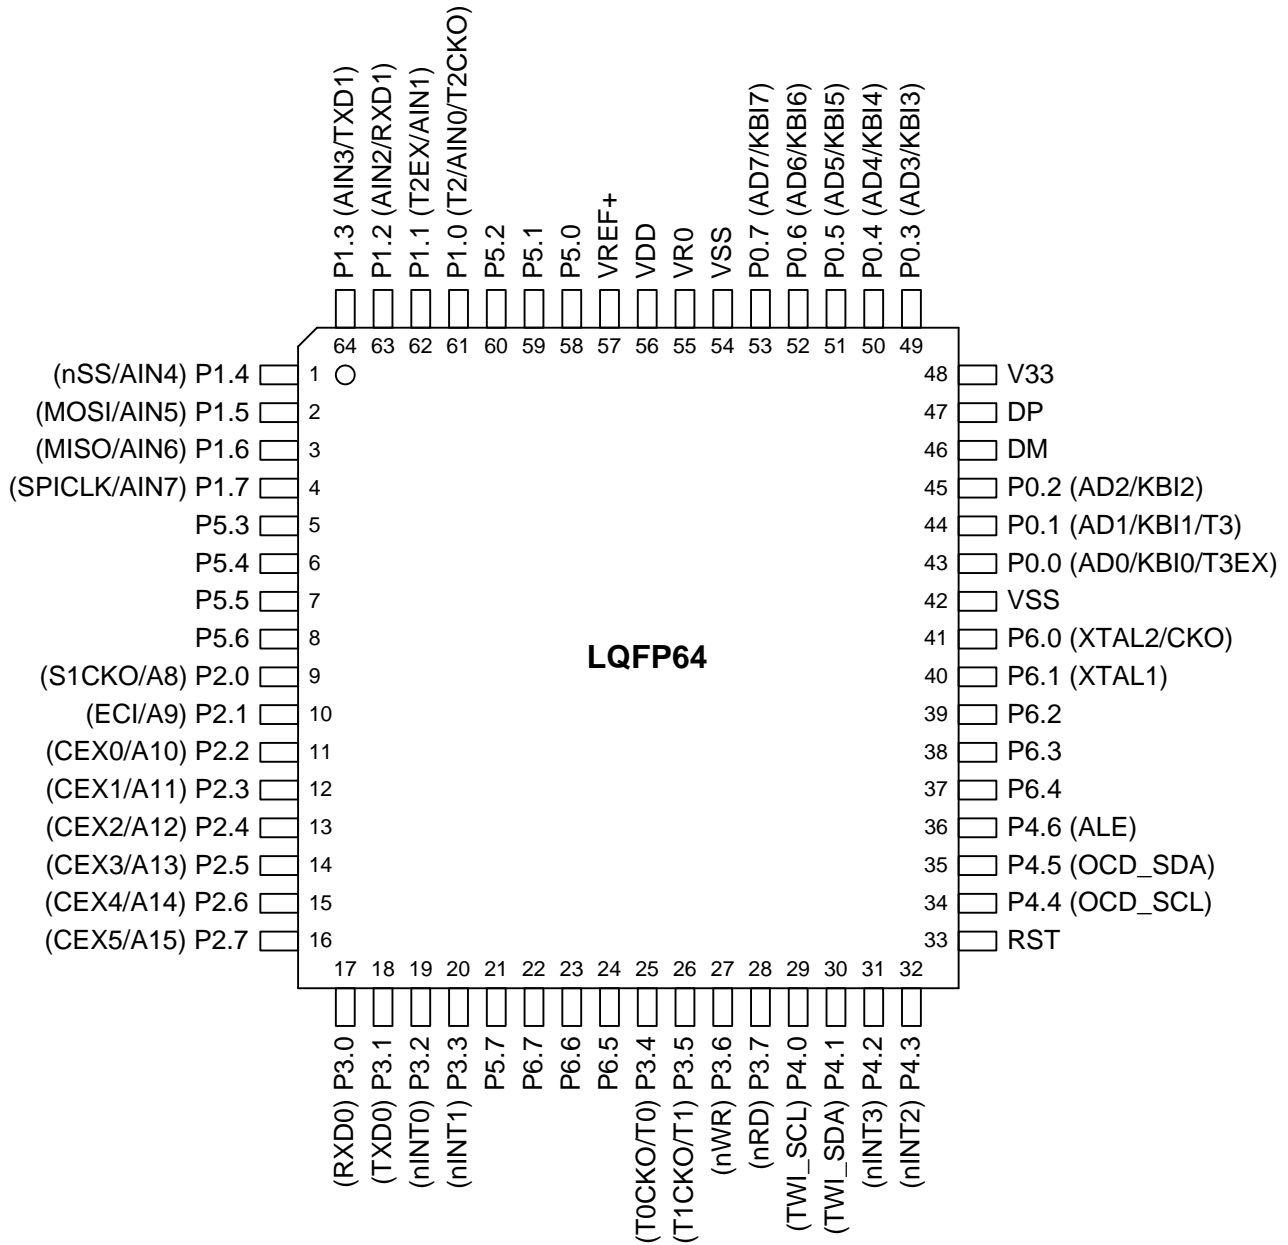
P1.3 (AIN3/TXD1)
P1.2 (AIN2/RXD1)
P1.1 (T2EX/AIN1)
P1.0 (T2/AIN0/T2CKO)
P5.2
P5.1
P5.0
VREF+
VDD
VR0
VSS
P0.7 (AD7/KBI7)
P0.6 (AD6/KBI6)
P0.5 (AD5/KBI5)
P0.4 (AD4/KBI4)
P0.3 (AD3/KBI3)

64 63 62 61 60 59 58 57 56 55 54 53 52 51 50 49

(nSS/AIN4) P1.4 1
(MOSI/AIN5) P1.5 2
(MISO/AIN6) P1.6 3
(SPICLK/AIN7) P1.7 4
P5.3 5
P5.4 6
P5.5 7
P5.6 8
(S1CKO/A8) P2.0 9
(ECI/A9) P2.1 10
(CEX0/A10) P2.2 11
(CEX1/A11) P2.3 12
(CEX2/A12) P2.4 13
(CEX3/A13) P2.5 14
(CEX4/A14) P2.6 15
(CEX5/A15) P2.7 16

48 V33
47 DP
46 DM
45 P0.2 (AD2/KBI2)
44 P0.1 (AD1/KBI1/T3)
43 P0.0 (AD0/KBI0/T3EX)
42 VSS
41 P6.0 (XTAL2/CKO)
40 P6.1 (XTAL1)
39 P6.2
38 P6.3
37 P6.4
36 P4.6 (ALE)
35 P4.5 (OCD_SDA)
34 P4.4 (OCD_SCL)
33 RST

LQFP64

17 18 19 20 21 22 23 24 25 26 27 28 29 30 31 32

(RXD0) P3.0
(TXD0) P3.1
(nINT0) P3.2
(nINT1) P3.3
P5.7
P6.7
P6.6
P6.5
(T0CKO/T0) P3.4
(T1CKO/T1) P3.5
(nWR) P3.6
(nRD) P3.7
(TWI_SCL) P4.0
(TWI_SDA) P4.1
(nINT3) P4.2
(nINT2) P4.3